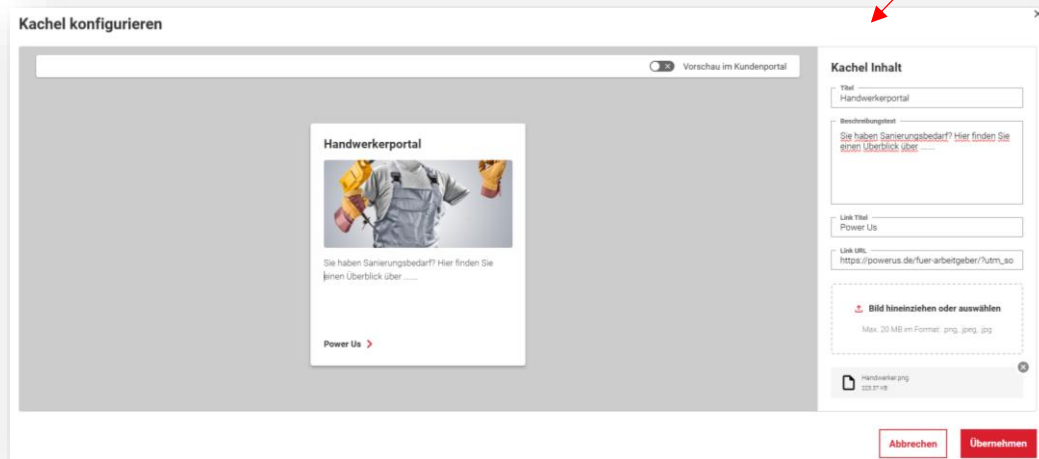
Kachel konfigurieren

×

Vorschau im Kundenportal

Handwerkerportal

Sie haben Sanierungsbedarf? Hier finden Sie einen Überblick über ......

Power Us

Kachel Inhalt

Titel
Handwerkerportal

Beschreibungstext
Sie haben Sanierungsbedarf? Hier finden Sie einen Überblick über ......

Link Titel
Power Us

Link URL
https://powerus.de/fuer-arbeitgeber/?utm_so

Bild hineinziehen oder auswählen

Max. 20 MB im Format: .png, .jpeg, .jpg

Handwerker.png
225.57 KB

Abbrechen

Übernehmen